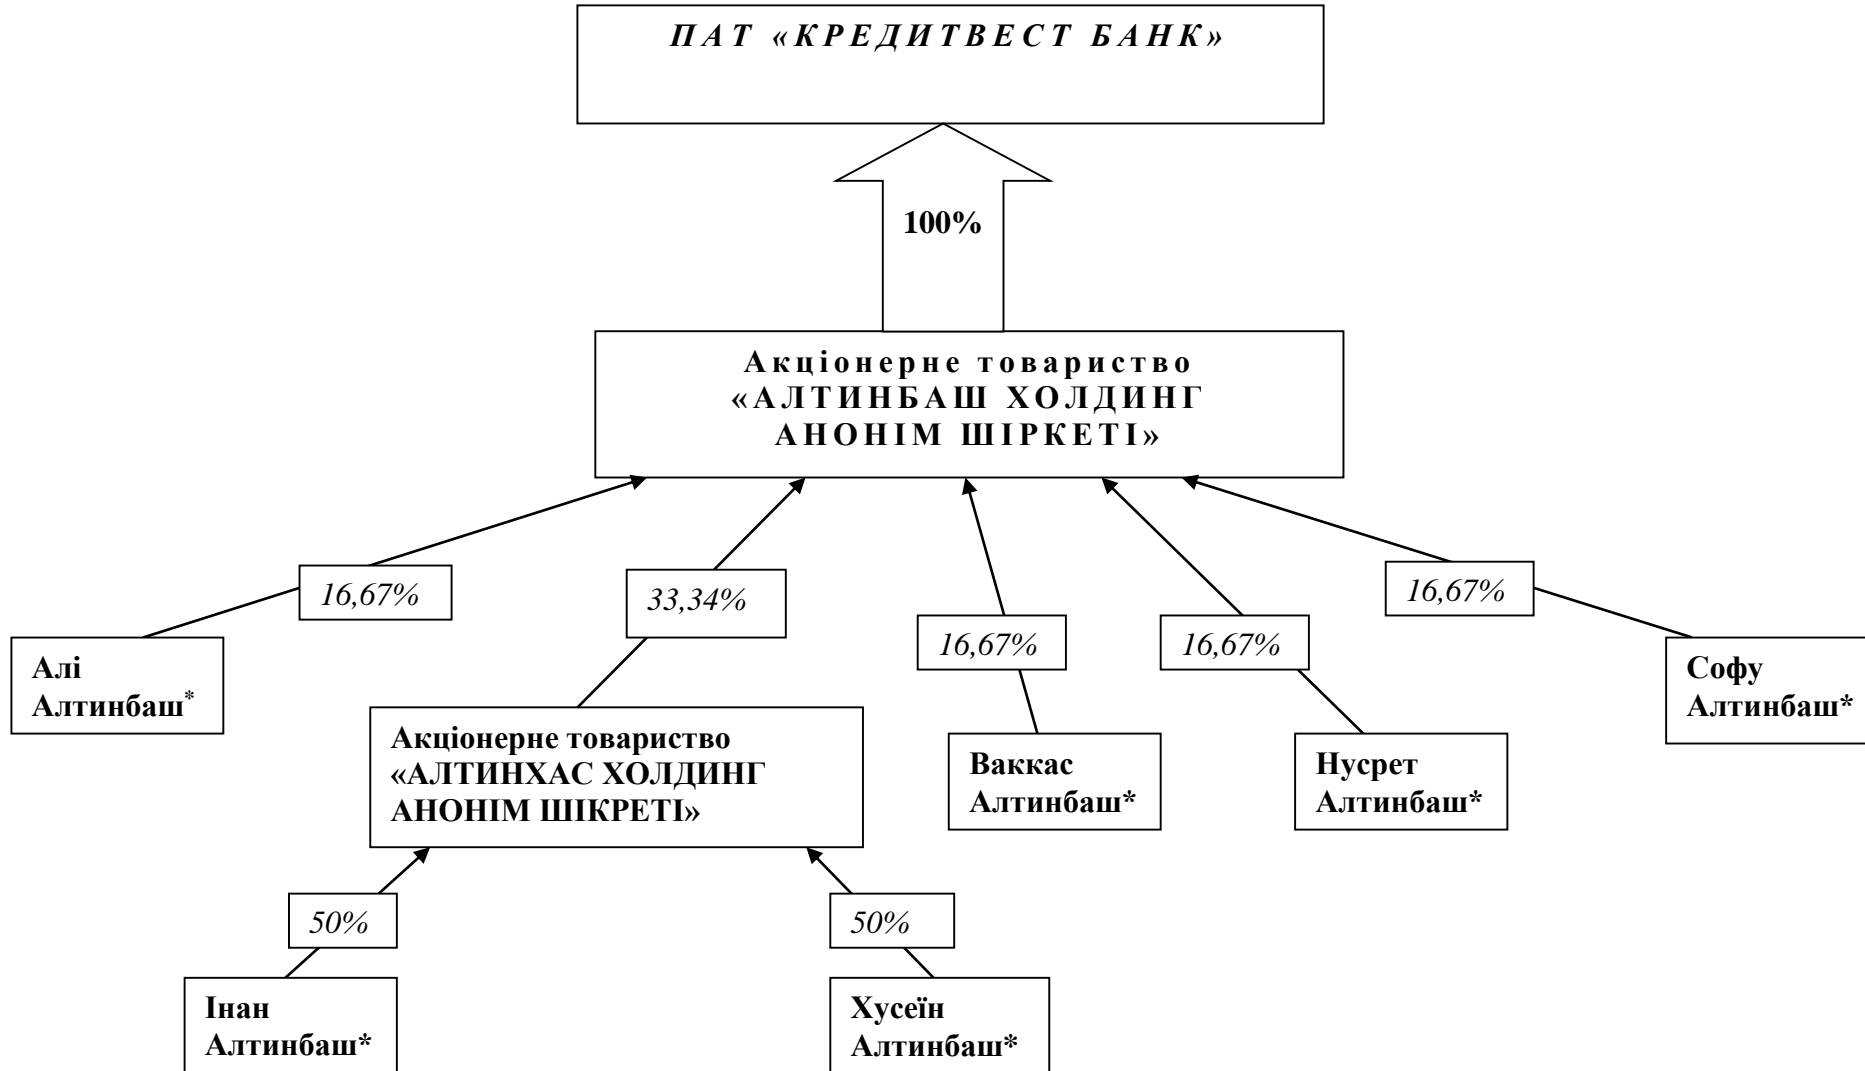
ПАТ «КРЕДИТВЕСТ БАНК»

100%

Акціонерне товариство «АЛТИНБАШ ХОЛДИНГ АНОНІМ ШІРКЕТІ»

16,67%

33,34%

16,67%

16,67%

16,67%

Алі Алтинбаш*

Акціонерне товариство «АЛТИНХАС ХОЛДИНГ АНОНІМ ШІКРЕТІ»

Ваккас Алтинбаш*

Нусрет Алтинбаш*

Софу Алтинбаш*

50%

50%

Інан Алтинбаш*

Хусеїн Алтинбаш*